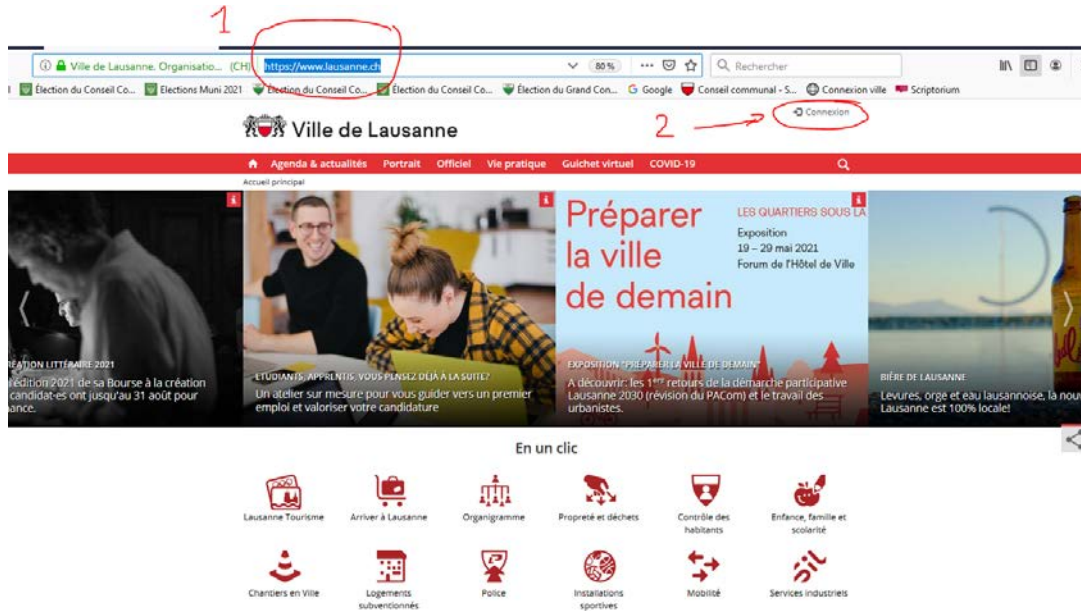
1

Ville de Lausanne. Organisatio... (CH) https://www.lausanne.ch 80 % ... Rechercher

Élection du Conseil Co... Elections Muni 2021 Élection du Conseil Co... Élection du Conseil Co... Élection du Grand Con... Google Conseil communal - S... Connexion ville Scriptorium

Ville de Lausanne

2 Connexion

Agenda & actualités Portrait Officiel Vie pratique Guichet virtuel COVID-19

Accueil principal

ÉATION LITTÉRAIRE 2021
l'édition 2021 de sa Bourse à la création candidat-es ont jusqu'au 31 août pour ance.

ÉTUDIANTS, APPRENTIS, VOUS PENSEZ DÉJÀ À LA SUITE?
Un atelier sur mesure pour vous guider vers un premier emploi et valoriser votre candidature

Préparer la ville de demain

LES QUARTIERS SOUS LA
Exposition
19 – 29 mai 2021
Forum de l'Hôtel de Ville

EXPOSITION "PRÉPARER LA VILLE DE DEMAIN"
A découvrir: les 1$^{ers}$ retours de la démarche participative Lausanne 2030 (révision du PACom) et le travail des urbanistes.

BIÈRE DE LAUSANNE
Levures, orge et eau lausannoise, la nou Lausanne est 100% locale!

En un clic

Lausanne Tourisme
Arriver à Lausanne
Organigramme
Propreté et déchets
Contrôle des habitants
Enfance, famille et scolarité
Chantiers en Ville
Logements subventionnés
Police
Installations sportives
Mobilité
Services industriels